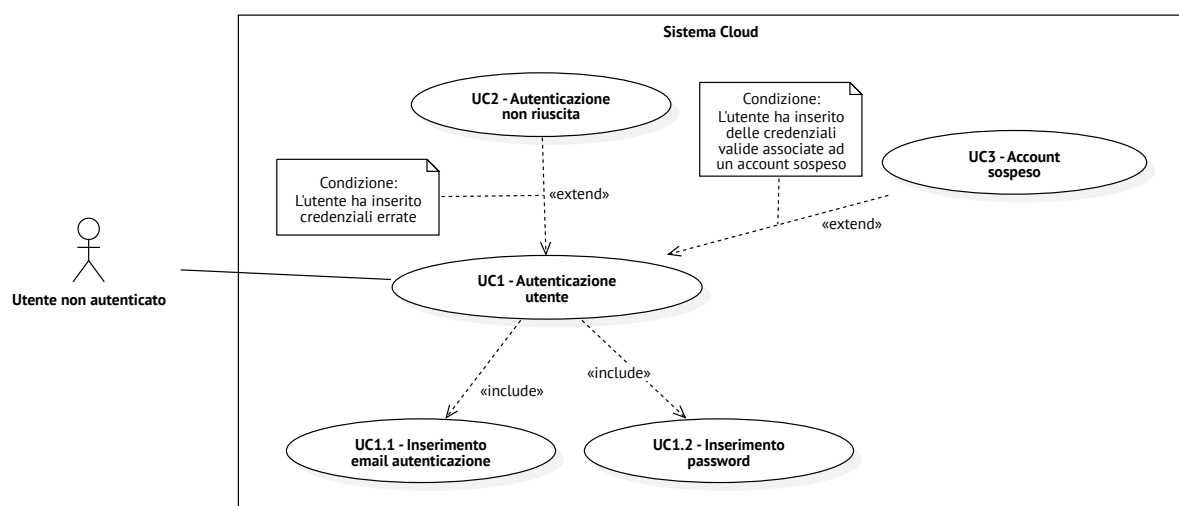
Sistema Cloud

UC2 - Autenticazione non riuscita

Condizione:
L'utente ha inserito delle credenziali valide associate ad un account sospeso

UC3 - Account sospeso

Condizione:
L'utente ha inserito credenziali errate

«extend»

«extend»

Utente non autenticato

UC1 - Autenticazione utente

«include»

«include»

UC1.1 - Inserimento email autenticazione

UC1.2 - Inserimento password